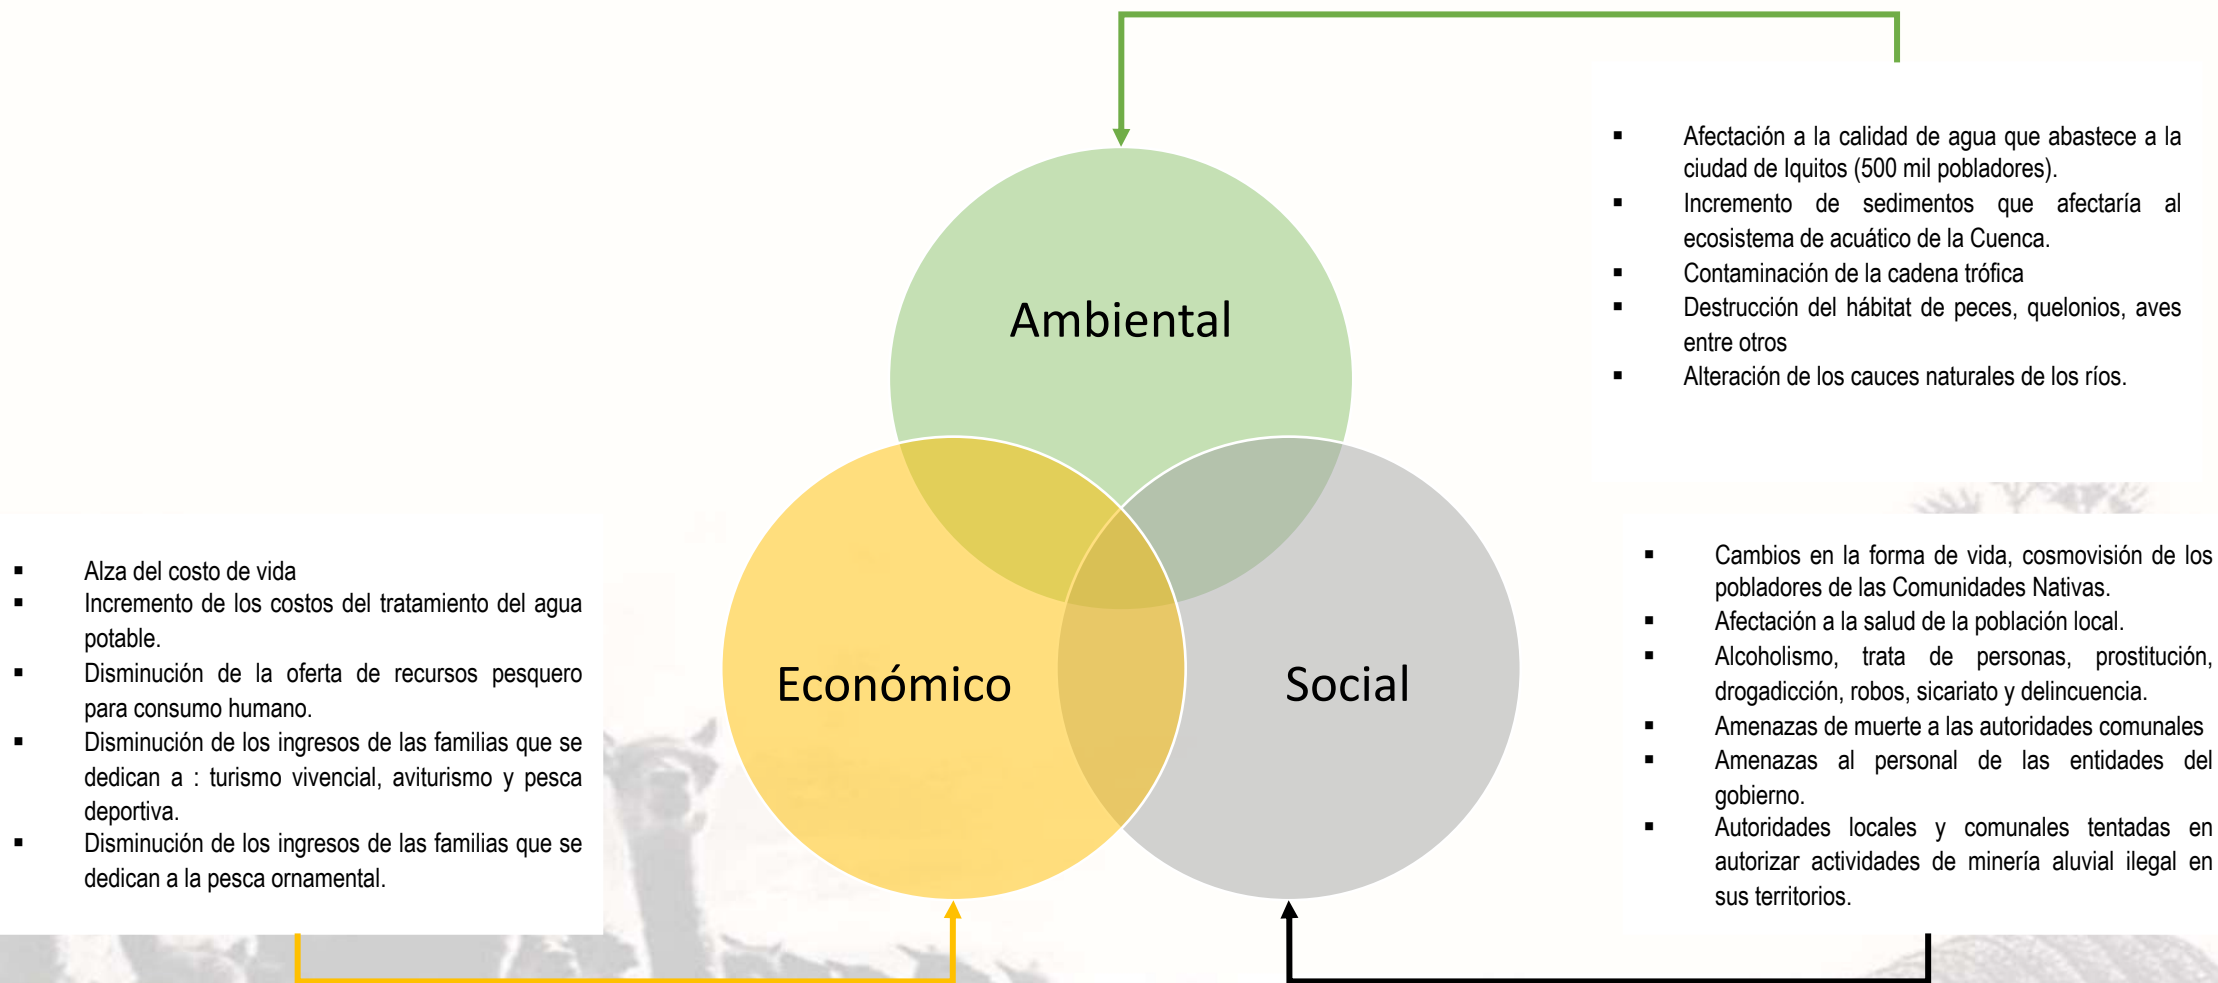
- Afectación a la calidad de agua que abastece a la ciudad de Iquitos (500 mil pobladores).
- Incremento de sedimentos que afectaría al ecosistema de acuático de la Cuenca.
- Contaminación de la cadena trófica
- Destrucción del hábitat de peces, quelonios, aves entre otros
- Alteración de los cauces naturales de los ríos.

Ambiental

Económico

Social

- Alza del costo de vida
- Incremento de los costos del tratamiento del agua potable.
- Disminución de la oferta de recursos pesquero para consumo humano.
- Disminución de los ingresos de las familias que se dedican a : turismo vivencial, aviturismo y pesca deportiva.
- Disminución de los ingresos de las familias que se dedican a la pesca ornamental.

- Cambios en la forma de vida, cosmovisión de los pobladores de las Comunidades Nativas.
- Afectación a la salud de la población local.
- Alcoholismo, trata de personas, prostitución, drogadicción, robos, sicariato y delincuencia.
- Amenazas de muerte a las autoridades comunales
- Amenazas al personal de las entidades del gobierno.
- Autoridades locales y comunales tentadas en autorizar actividades de minería aluvial ilegal en sus territorios.